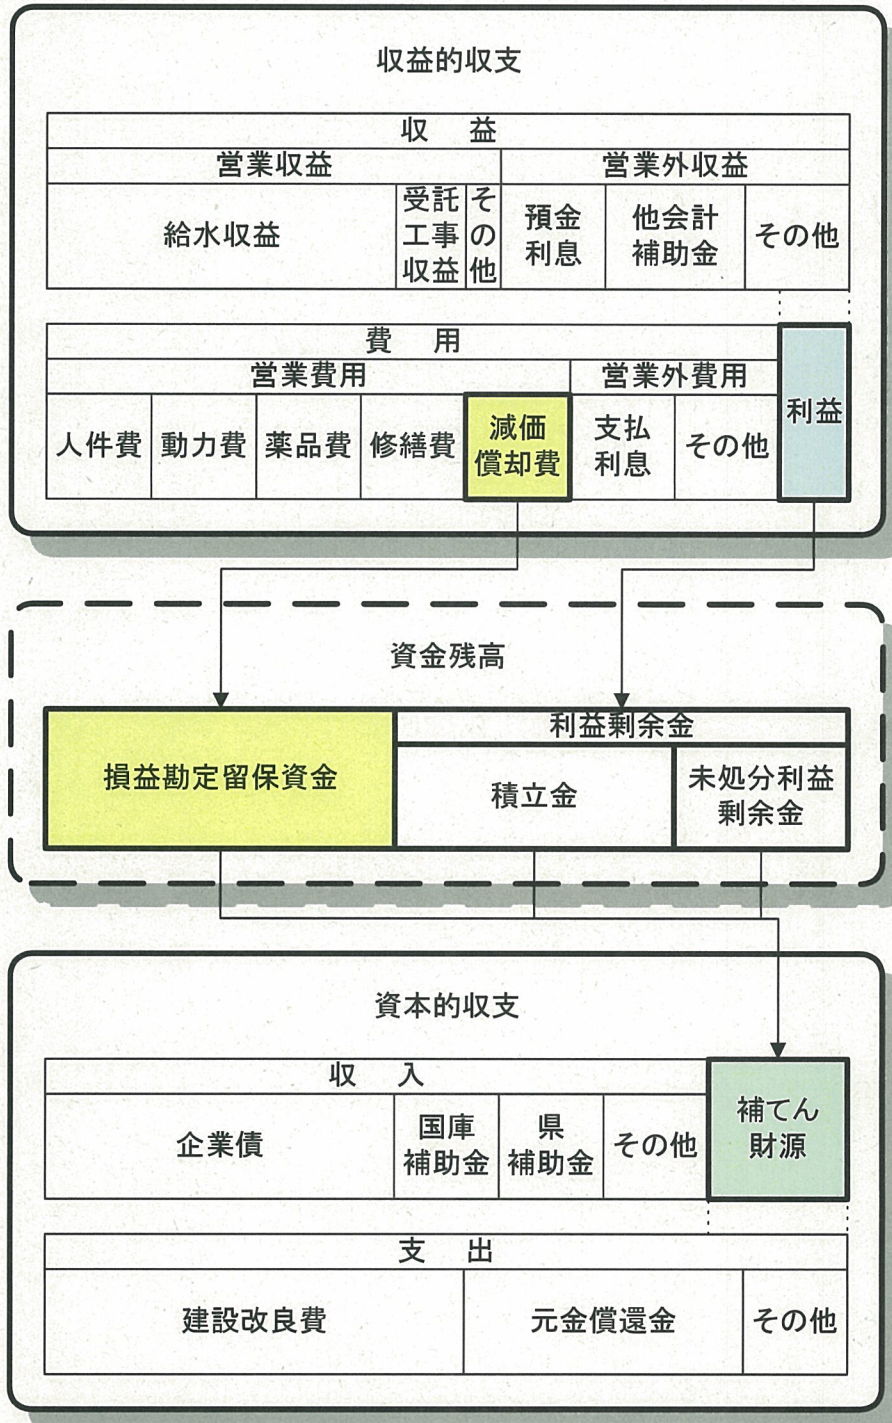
収益的収支

| 収　益 | | | | | |
|---|---|---|---|---|---|
| 営業収益 | | | 営業外収益 | | |
| 給水収益 | 受託工事収益 | その他 | 預金利息 | 他会計補助金 | その他 |

| 費　用 | | | | | | | 利益 |
|---|---|---|---|---|---|---|---|
| 営業費用 | | | | | 営業外費用 | | |
| 人件費 | 動力費 | 薬品費 | 修繕費 | 減価償却費 | 支払利息 | その他 | |

資金残高

| 損益勘定留保資金 | 利益剰余金 | |
|---|---|---|
| | 積立金 | 未処分利益剰余金 |

資本的収支

| 収　入 | | | | 補てん財源 |
|---|---|---|---|---|
| 企業債 | 国庫補助金 | 県補助金 | その他 | |

| 支　出 | | |
|---|---|---|
| 建設改良費 | 元金償還金 | その他 |